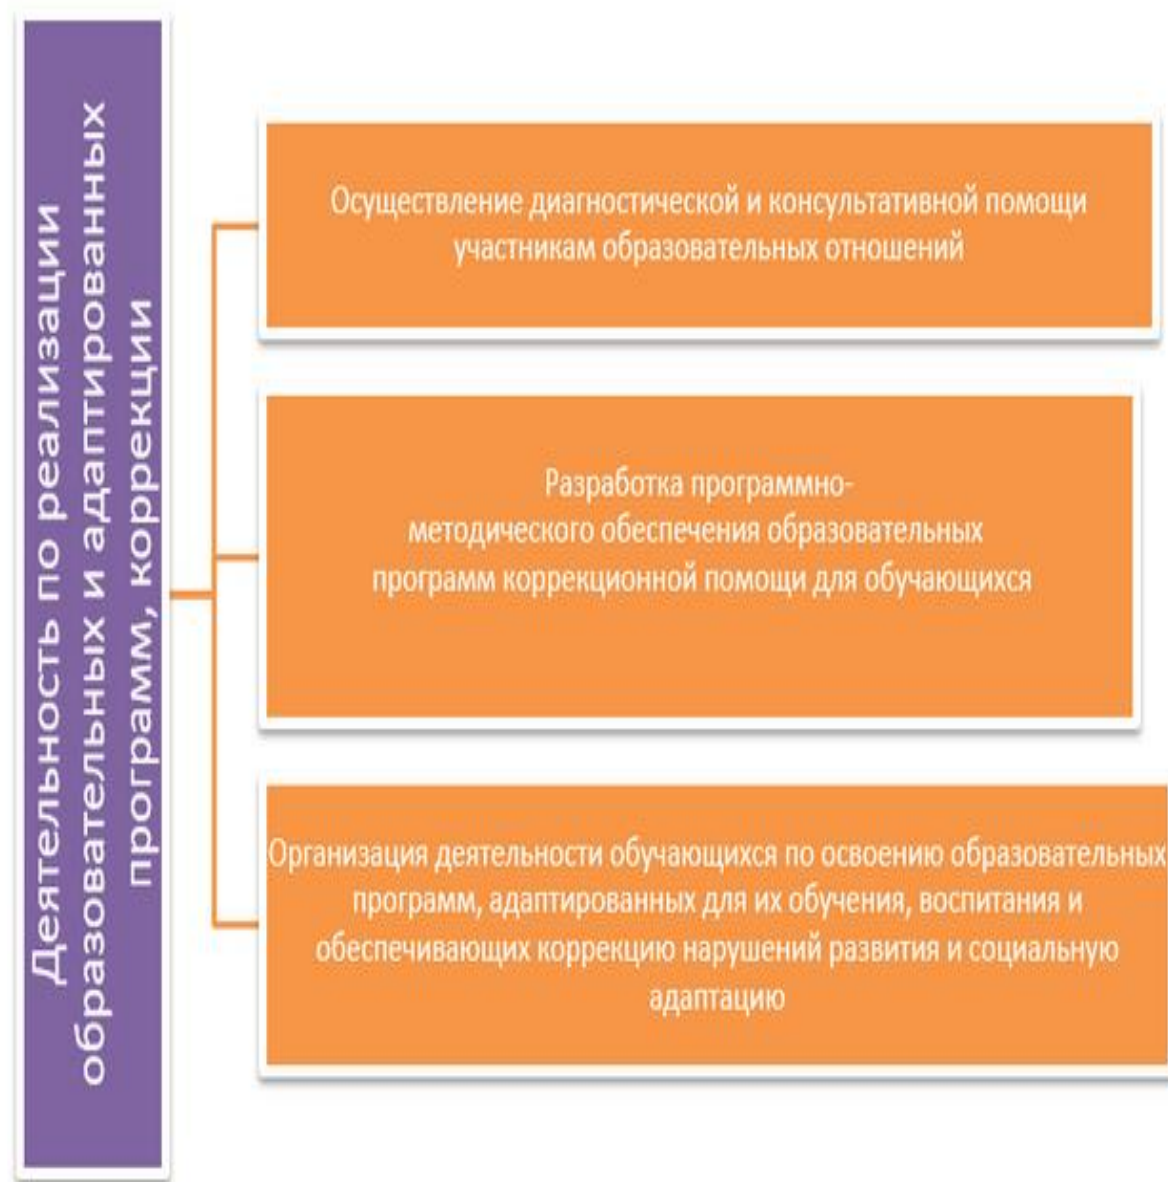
Деятельность по реализации образовательных и адаптированных программ, коррекции

Осуществление диагностической и консультативной помощи участникам образовательных отношений

Разработка программно-методического обеспечения образовательных программ коррекционной помощи для обучающихся

Организация деятельности обучающихся по освоению образовательных программ, адаптированных для их обучения, воспитания и обеспечивающих коррекцию нарушений развития и социальную адаптацию